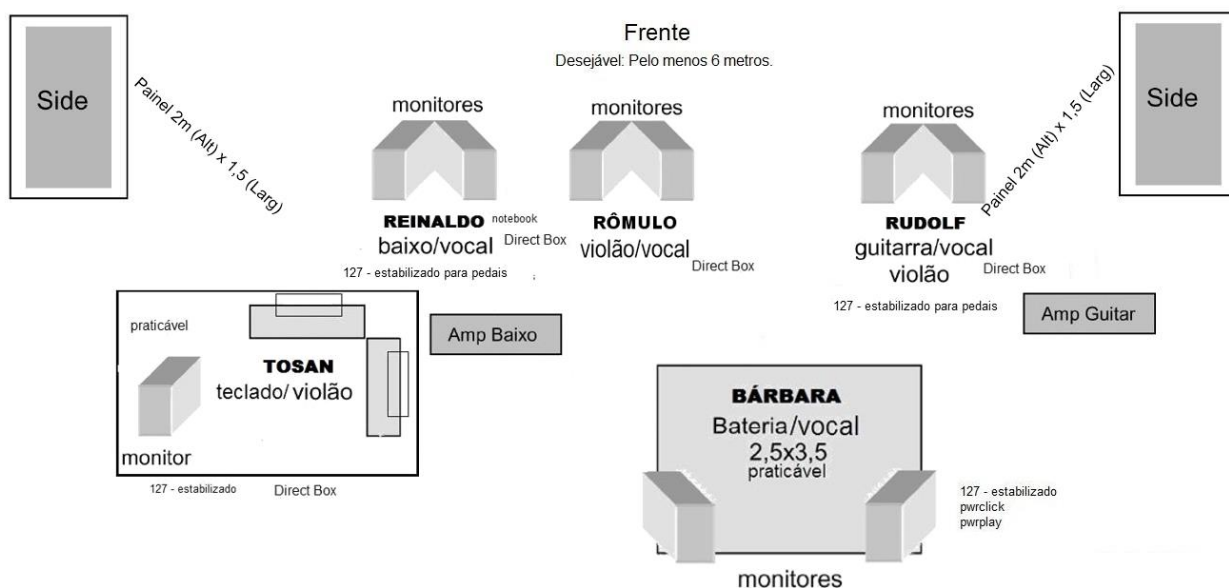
Frente
Desejável: Pelo menos 6 metros.

Side

Painel 2m (Alt) x 1,5 (Larg)

monitores

REINALDO notebook
baixo/vocal Direct Box

127 - estabilizado para pedais

monitores

RÔMULO
violão/vocal
Direct Box

monitores

RUDOLF
guitarra/vocal
violão
Direct Box

Painel 2m (Alt) x 1,5 (Larg)

Side

127 - estabilizado para pedais

Amp Guitar

praticável

TOSAN
teclado/ violão

monitor

Amp Baixo

127 - estabilizado

Direct Box

BÁRBARA
Bateria/vocal
2,5x3,5
praticável

127 - estabilizado
pwrclick
pwrplay

monitores